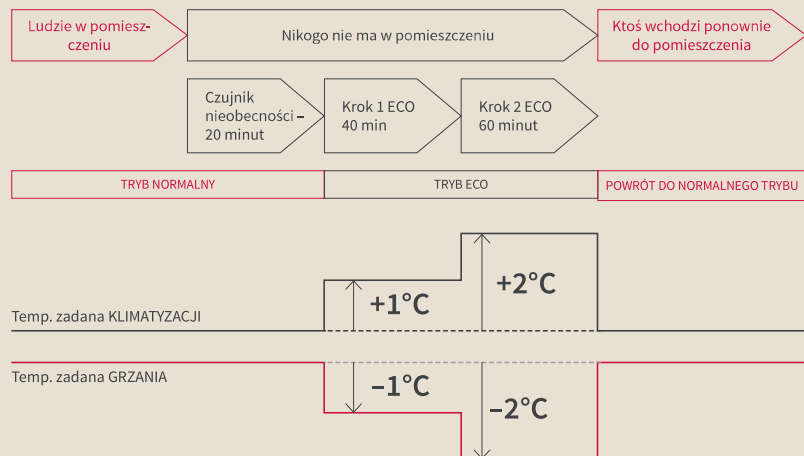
Ludzie w pomieszczeniu

Nikogo nie ma w pomieszczeniu

Ktoś wchodzi ponownie do pomieszczenia

Czujnik nieobecności – 20 minut

Krok 1 ECO 40 min

Krok 2 ECO 60 minut

TRYB NORMALNY

TRYB ECO

POWRÓT DO NORMALNEGO TRYBU

+1°C

+2°C

Temp. zadana KLIMATYZACJI

Temp. zadana GRZANIA

–1°C

–2°C